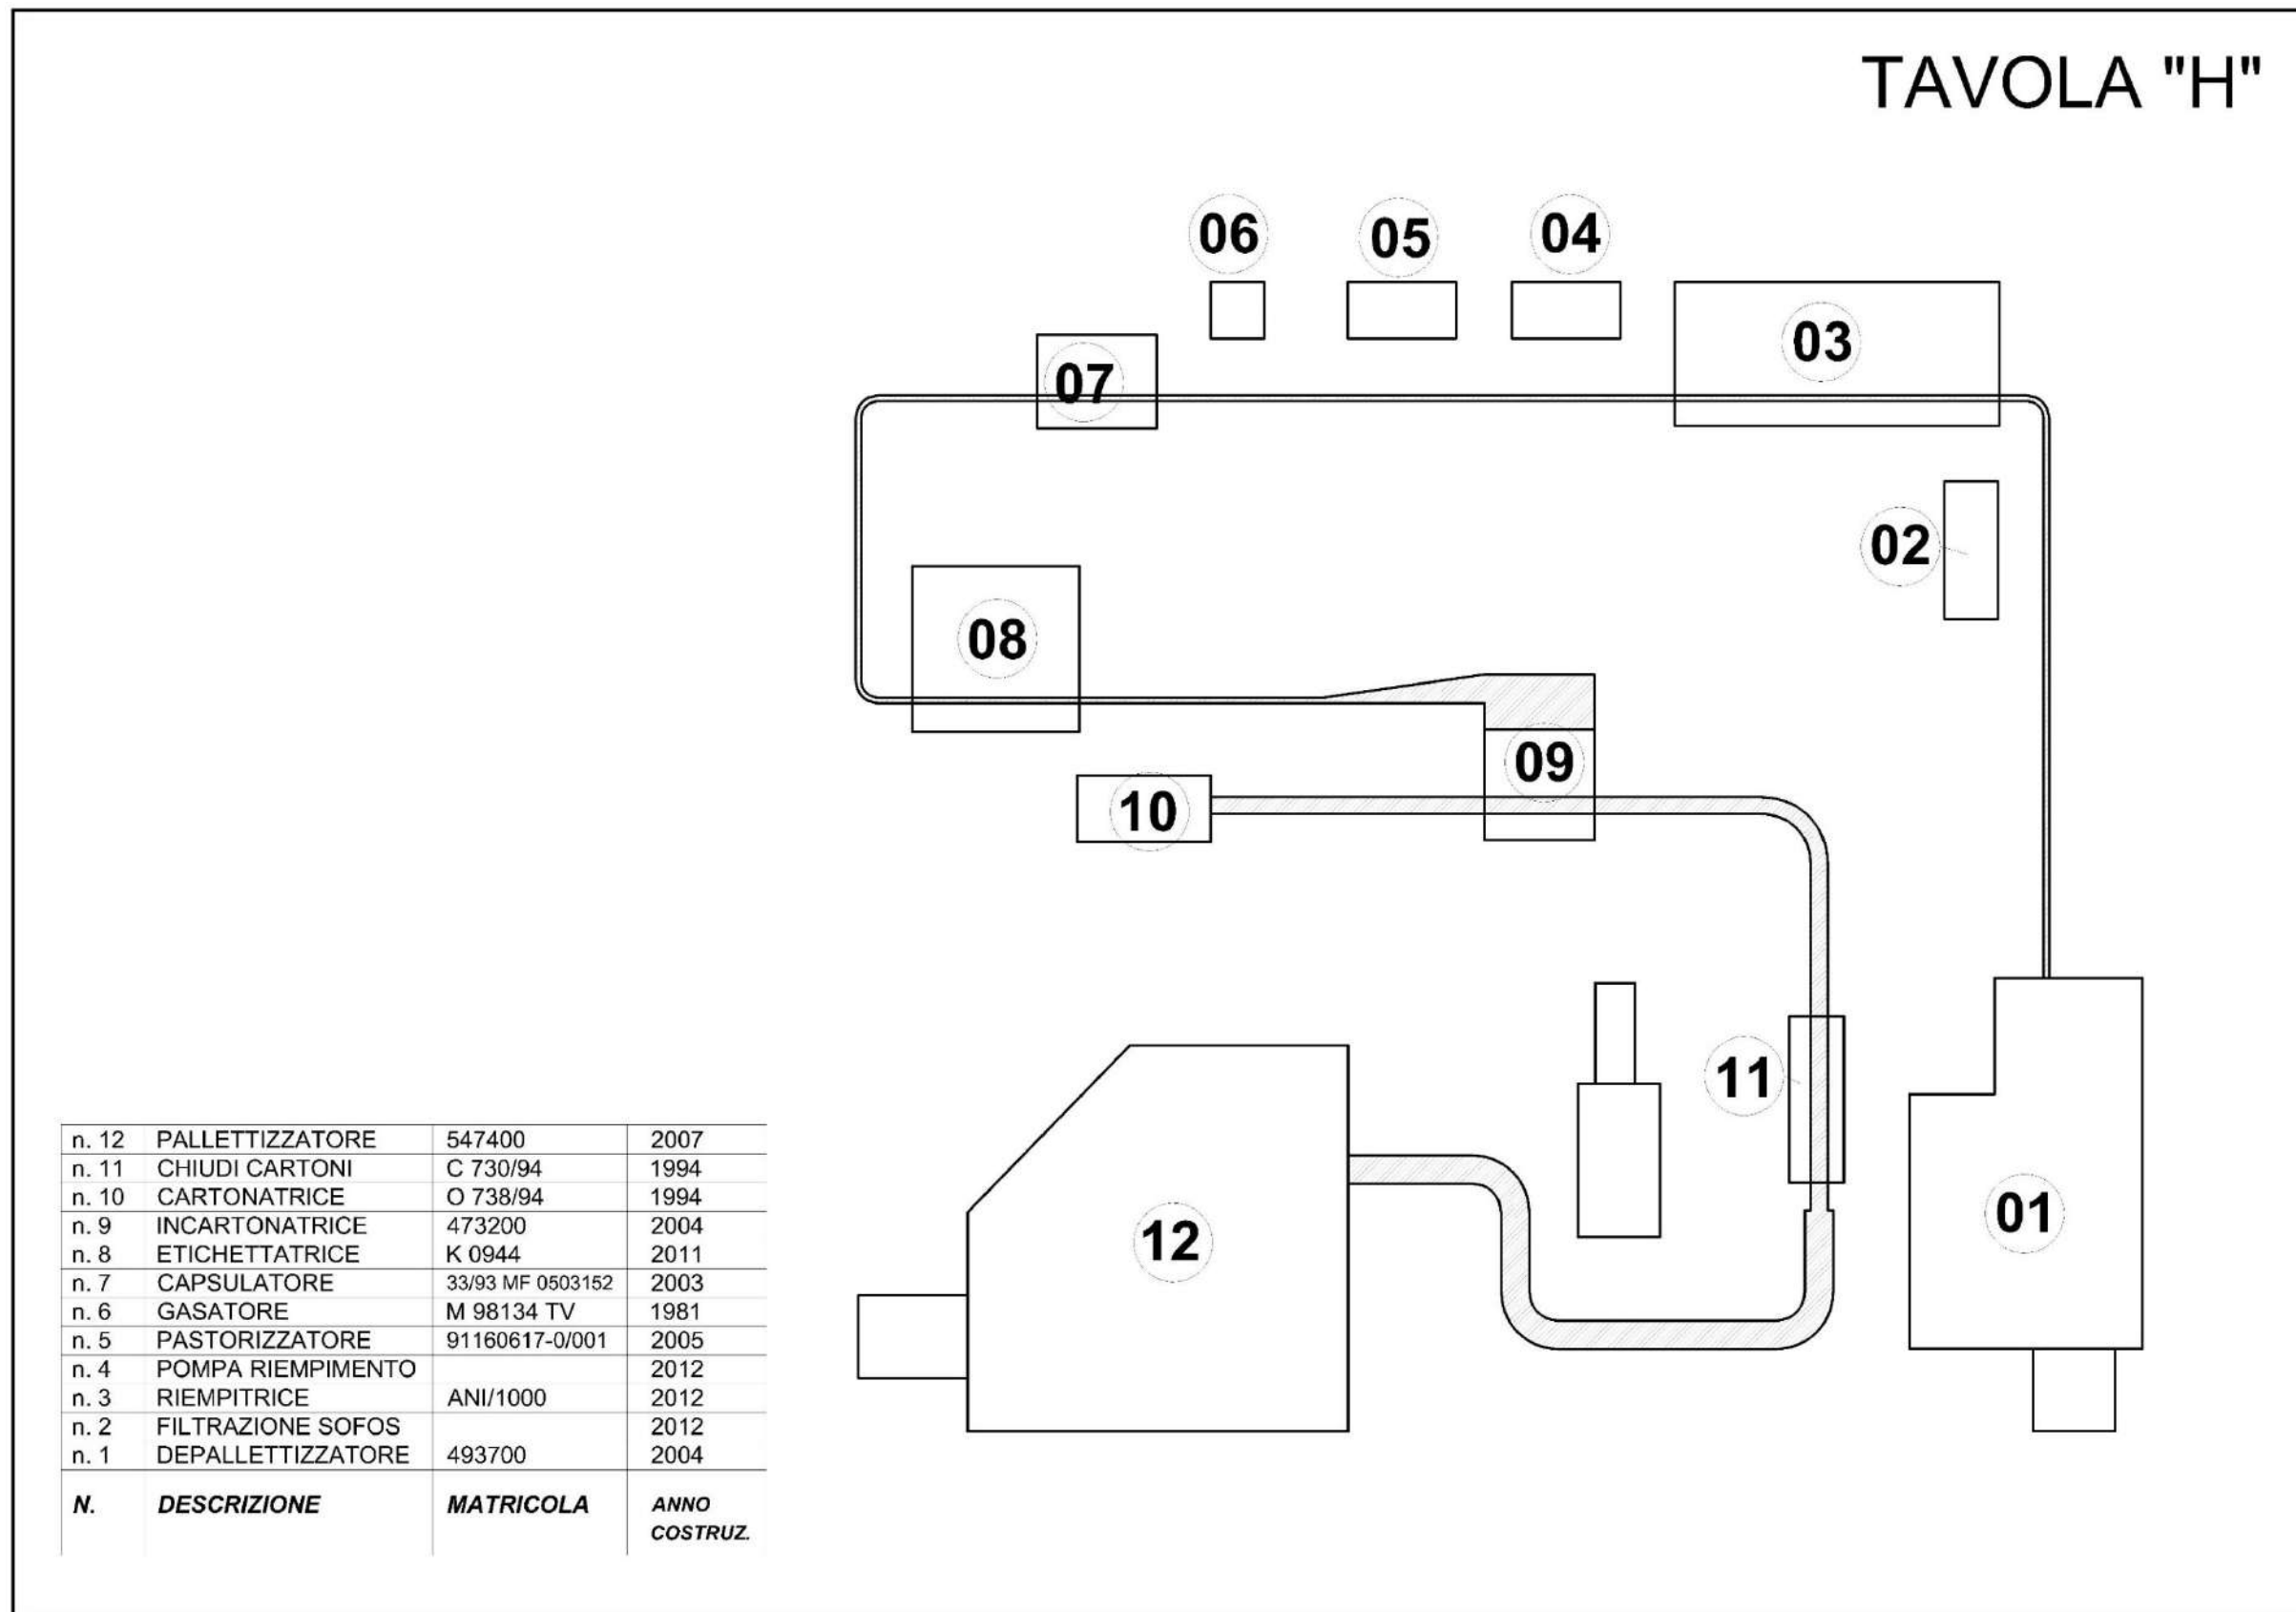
TAVOLA "H"

06 05 04

03

07

02

08

09

10

11

01

12

| n. 12 | PALLETTIZZATORE | 547400 | 2007 |
|---|---|---|---|
| n. 11 | CHIUDI CARTONI | C 730/94 | 1994 |
| n. 10 | CARTONATRICE | O 738/94 | 1994 |
| n. 9 | INCARTONATRICE | 473200 | 2004 |
| n. 8 | ETICHETTATRICE | K 0944 | 2011 |
| n. 7 | CAPSULATORE | 33/93 MF 0503152 | 2003 |
| n. 6 | GASATORE | M 98134 TV | 1981 |
| n. 5 | PASTORIZZATORE | 91160617-0/001 | 2005 |
| n. 4 | POMPA RIEMPIMENTO | | 2012 |
| n. 3 | RIEMPITRICE | ANI/1000 | 2012 |
| n. 2 | FILTRAZIONE SOFOS | | 2012 |
| n. 1 | DEPALLETTIZZATORE | 493700 | 2004 |
| N. | DESCRIZIONE | MATRICOLA | ANNO COSTRUZ. |